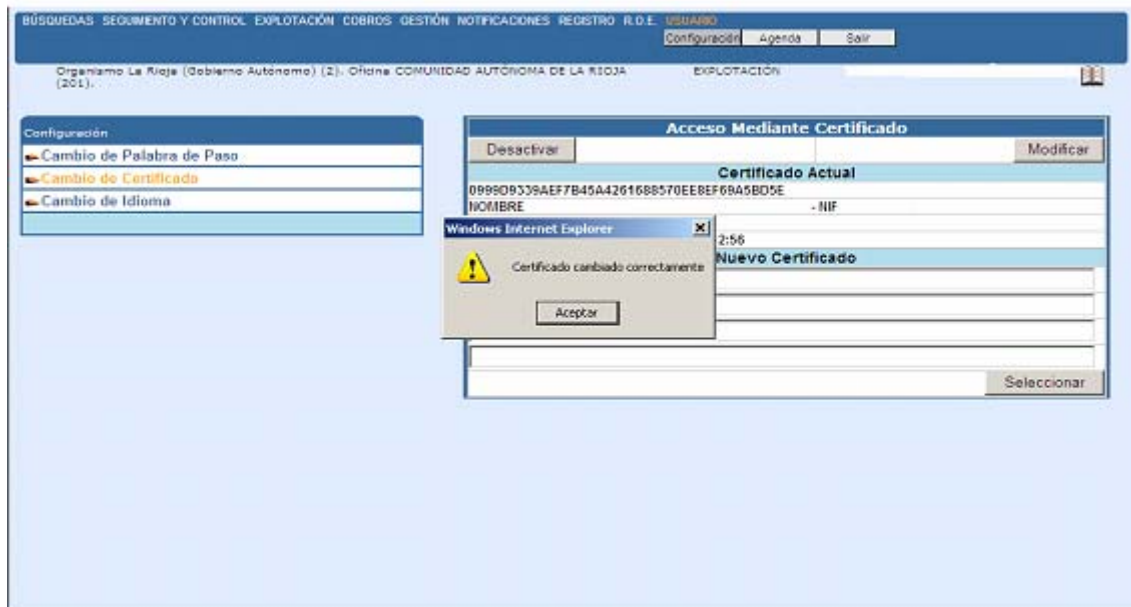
BÚSQUEDAS SEGUIMIENTO Y CONTROL EXPLOTACIÓN COBROS GESTIÓN NOTIFICACIONES REGISTRO R.D.E. USUARIO

Configuración Agenda Salir

Organismo La Rioja (Gobierno Autónomo) (2). Oficina COMUNIDAD AUTÓNOMA DE LA RIOJA (201).

EXPLOTACIÓN

Configuración

Cambio de Palabra de Paso

Cambio de Certificado

Cambio de Idioma

Acceso Mediante Certificado

Desactivar

Modificar

Certificado Actual

0999D9339AEF7B45A4261688570EE8EF69A5BD5E

NOMBRE - NIF

2:56

Nuevo Certificado

Seleccionar

Windows Internet Explorer

Certificado cambiado correctamente

Aceptar